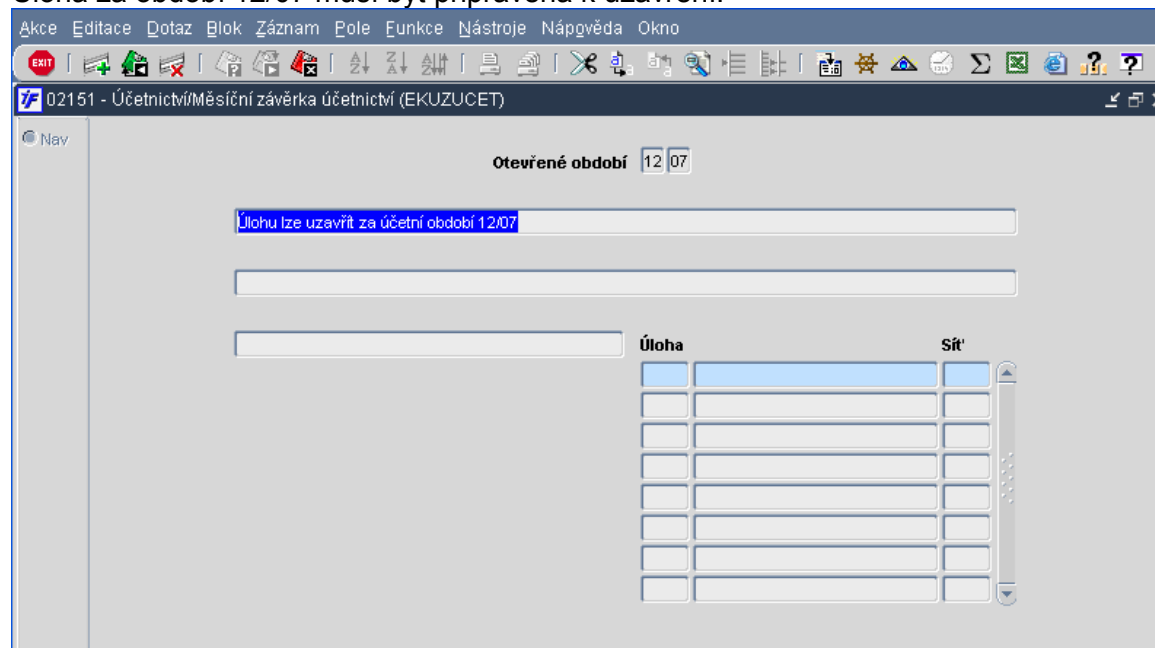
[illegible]

Akce Editace Dotaz Blok Záznam Pole Funkce Nástroje Nápověda Okno

EXIT

02151 - Účetnictví/Měsíční závěrka účetnictví (EKUZUCET)

Nav

Otevřené období 12 07

Úlohu lze uzavřít za účetní období 12/07

Úloha

Síť